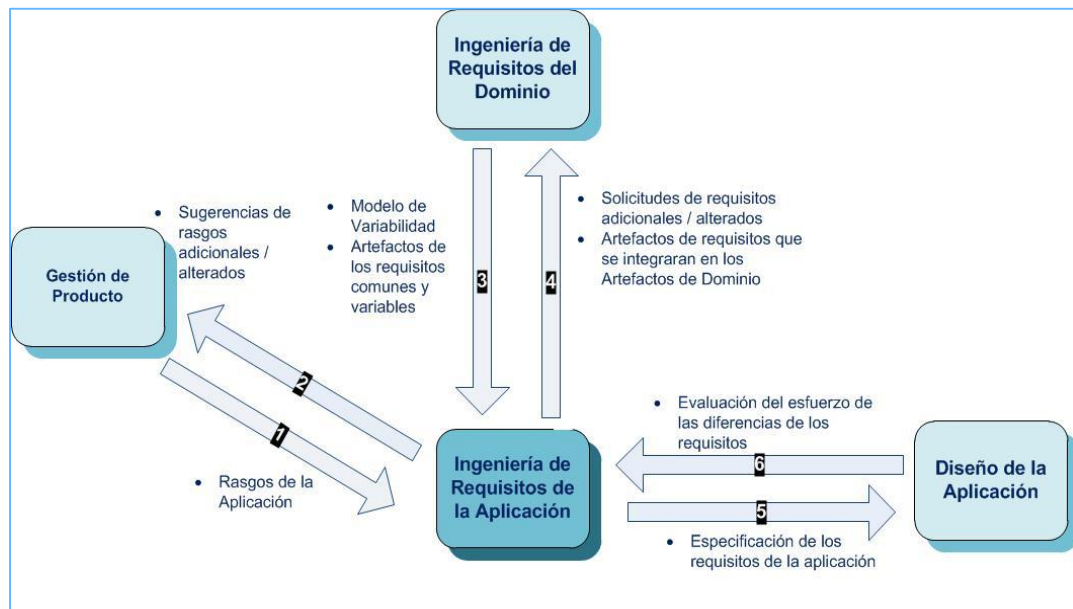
Ingeniería de Requisitos del Dominio

Sugerencias de rasgos adicionales / alterados

Modelo de Variabilidad

Artefactos de los requisitos comunes y variables

Solicitudes de requisitos adicionales / alterados

Artefactos de requisitos que se integraran en los Artefactos de Dominio

Gestión de Producto

3

4

2

1

Evaluación del esfuerzo de las diferencias de los requisitos

Rasgos de la Aplicación

Ingeniería de Requisitos de la Aplicación

6

5

Diseño de la Aplicación

Especificación de los requisitos de la aplicación